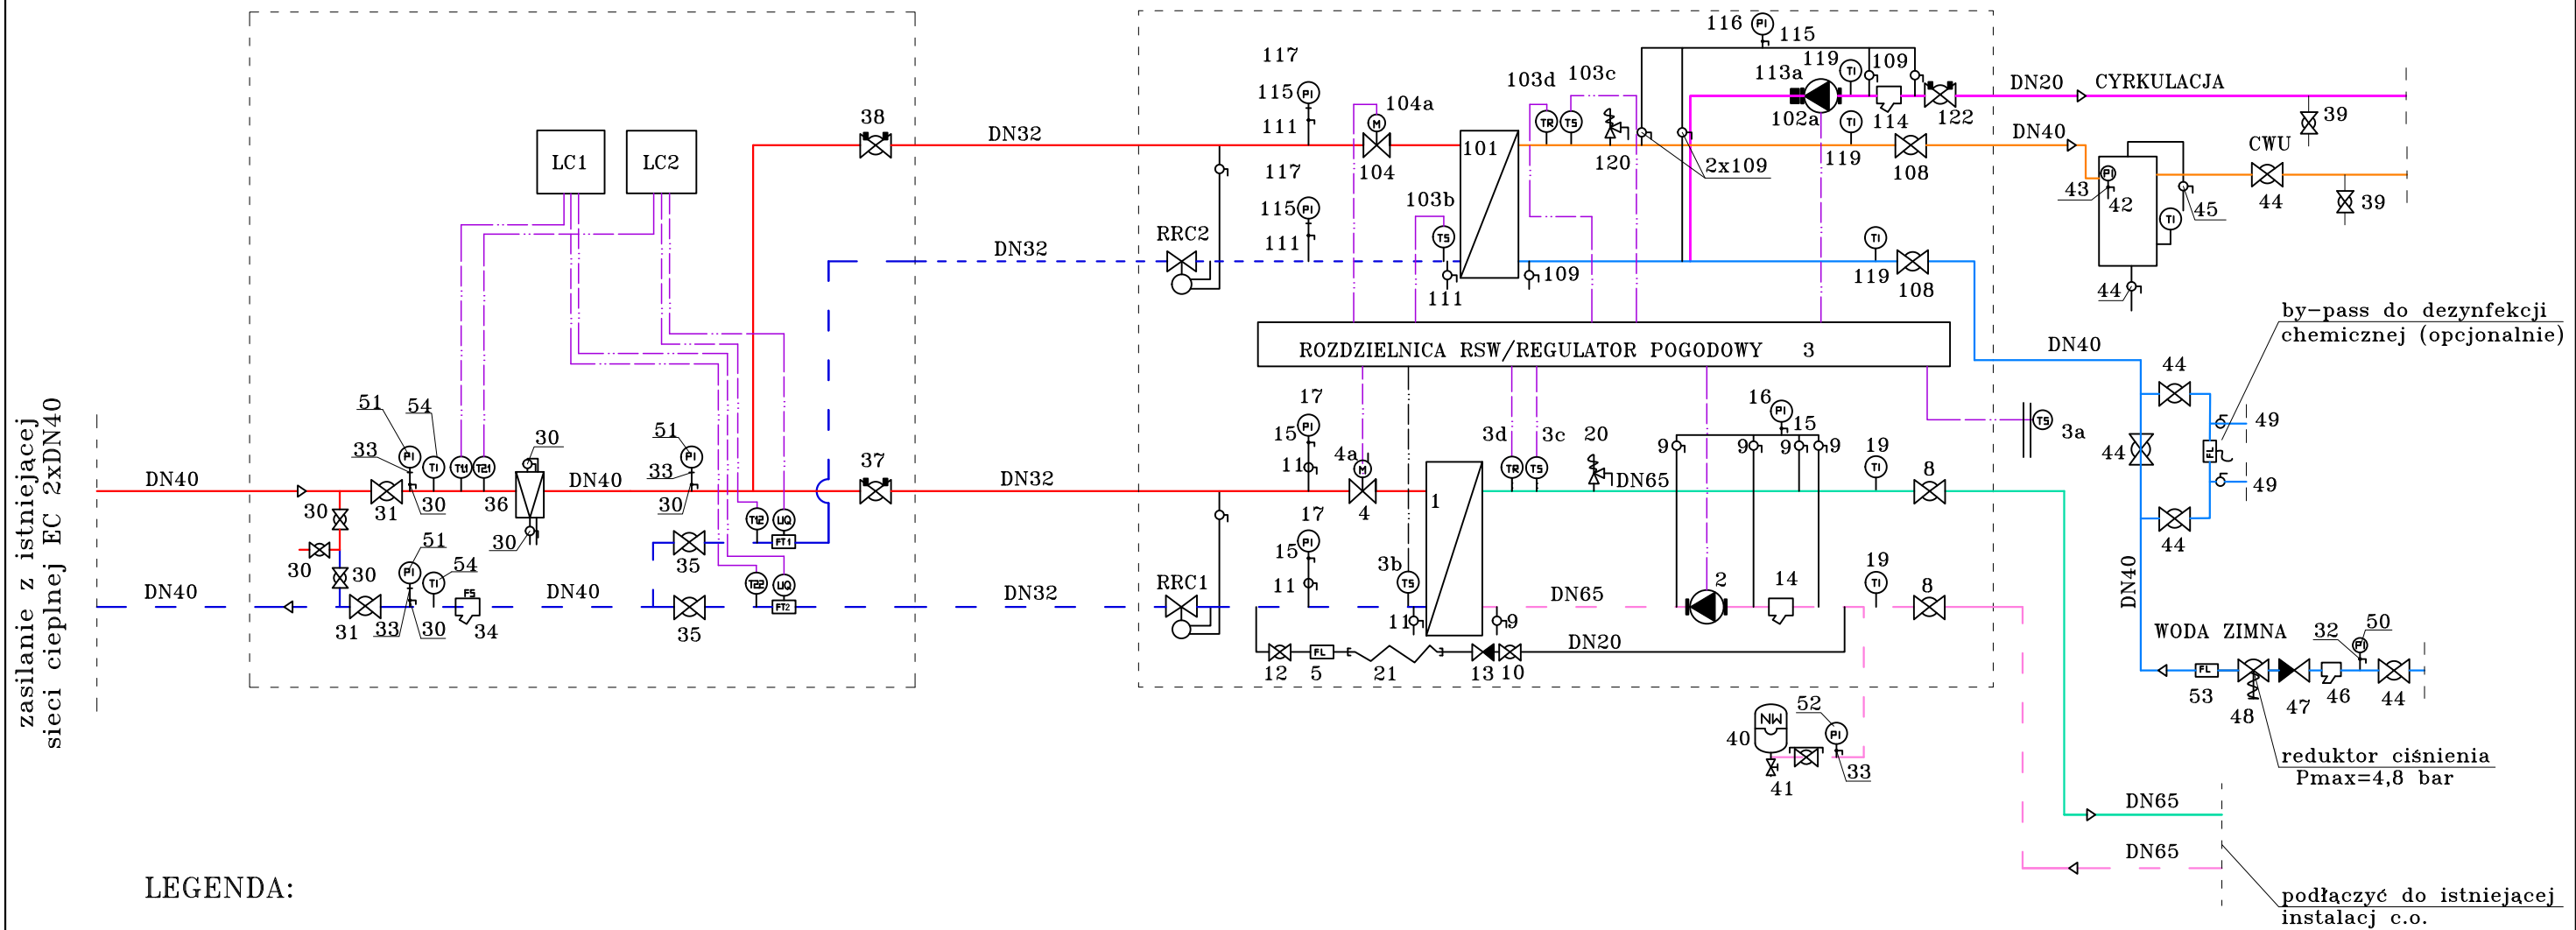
zasilanie z istniejącej sieci cieplnej EC 2xDN40

DN40
DN40
LC1
LC2
51
54
33
30
31
30
30
30
31
33
30
51
54
34
36
30
30
DN40
DN40
51
33
30
35
35
TI2
UQ
FT1
TI22
UQ
FT2
38
37
DN32
DN32
DN32
DN32
RRC2
RRC1
117
115
111
117
115
111
104a
104
103d
103c
103b
101
111
109
120
2x109
116
115
119
109
113a
102a
114
122
119
108
119
108
DN20
CYRKULACJA
DN40
39
CWU
43
42
45
44
39
44
ROZDZIELNICA RSW/REGULATOR POGODOWY 3
17
15
11
4a
4
17
15
11
3b
11
3d
3c
20
DN65
1
16
15
9
9
9
9
19
8
DN65
2
14
19
8
9
DN20
12
5
21
13
10
40
52
41
33
3a
DN40
44
44
49
49
44
by-pass do dezynfekcji chemicznej (opcjonalnie)
DN40
WODA ZIMNA
32
50
53
48
47
46
44
reduktor ciśnienia Pmax=4,8 bar
DN65
DN65
podłączyć do istniejącej instalacj c.o.
LEGENDA: